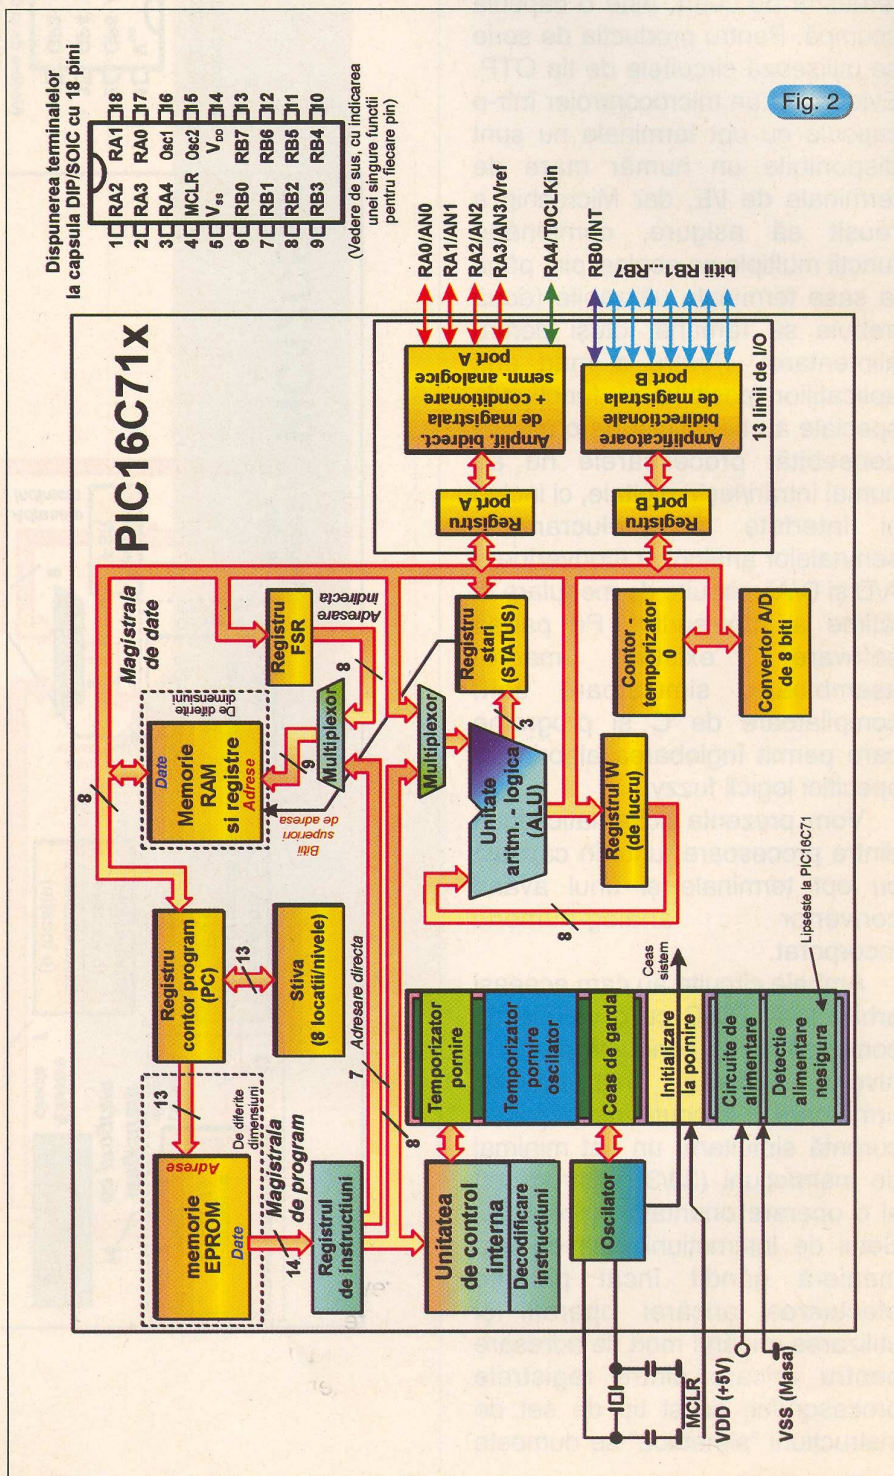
Fig. 2

Dispunerea terminalelor la capsula DIP/SOIC cu 18 pini

| | | | |
|---|---|---|---|
| 1 | RA2 | RA1 | 18 |
| 2 | RA3 | RA0 | 17 |
| 3 | RA4 | Osc1 | 16 |
| 4 | MCLR | Osc2 | 15 |
| 5 | $V_{ss}$ | $V_{DD}$ | 14 |
| 6 | RB0 | RB7 | 13 |
| 7 | RB1 | RB6 | 12 |
| 8 | RB2 | RB5 | 11 |
| 9 | RB3 | RB4 | 10 |

(Vedere de sus, cu indicarea unei singure functii pentru fiecare pin)

PIC16C71X

RA0/AN0
RA1/AN1
RA2/AN2
RA3/AN3/Vref
RA4/T0CLKin
RB0/INT
bitii RB1...RB7

Amplif. bidirect. de magistrala + conditionare semn. analogice port A

Amplificatoare bidirectionale de magistrala port B

13 linii de I/O

Registru port A

Registru port B

Magistrala de date

Registru FSR

Adresare indirecta

Registru stari (STATUS)

Contor - temporizator 0

Convertor A/D de 8 biti

Date
Memorie RAM si registre
Adrese
De diferite dimensiuni

Bitii superiori de adresa

Multiplexor

Multiplexor

Unitate aritm. - logica (ALU)

Registrul W (de lucru)

Registru contor program (PC)

Stiva (8 locatii/nivele)

Adresare directa

Adrese
memorie EPROM
Date
De diferite dimensiuni

Magistrala de program

Registrul de instructiuni

Unitatea de control interna

Decodificare instructiuni

Temporizator pornire

Temporizator pornire oscilator

Ceas de garda

Initializare la pornire

Circuite de alimentare

Detectie alimentare nesigura

Lipseste la PIC16C71

Ceas sistem

Oscilator

MCLR
VDD (+5V)
VSS (Masa)

8
8
9
8
3
8
13
13
14
7
8